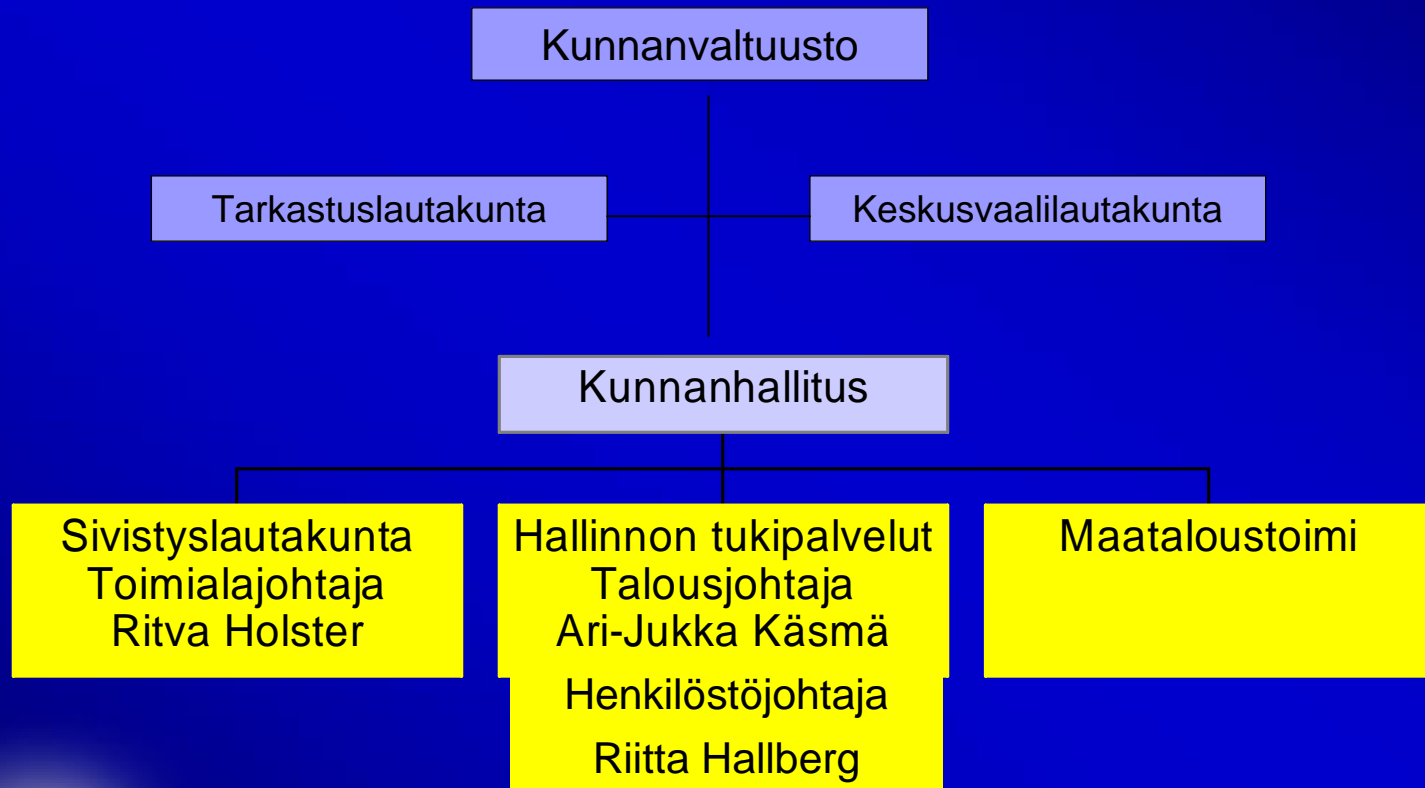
Kunnanvaltuusto

Tarkastuslautakunta

Keskusvaalilautakunta

Kunnanhallitus

Sivistyslautakunta
Toimialajohtaja
Ritva Holster

Hallinnon tukipalvelut
Talousjohtaja
Ari-Jukka Käsmä
Henkilöstöjohtaja
Riitta Hallberg

Maataloustoimi